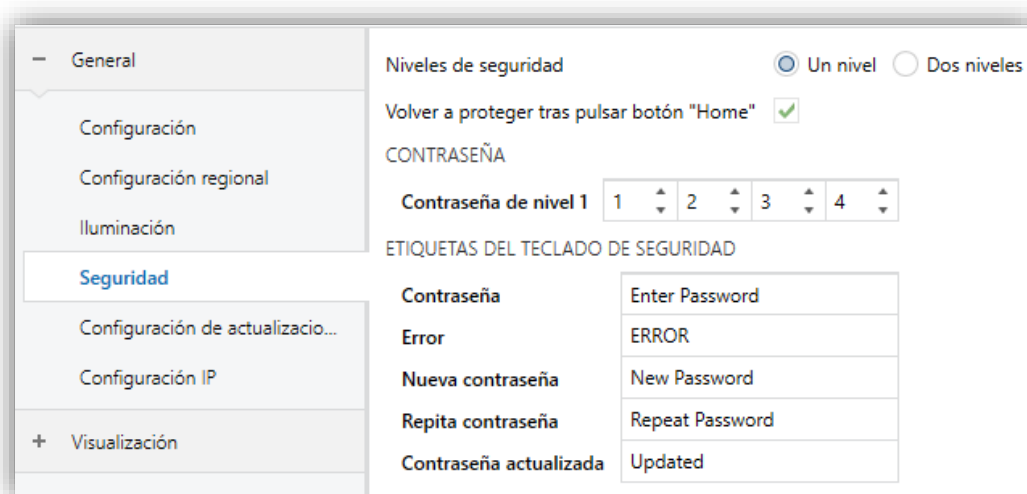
− General

Configuración

Configuración regional

Iluminación

Seguridad

Configuración de actualizacio...

Configuración IP

+ Visualización

Niveles de seguridad
Un nivel
Dos niveles

Volver a proteger tras pulsar botón "Home"

CONTRASEÑA

Contraseña de nivel 1 1 2 3 4

ETIQUETAS DEL TECLADO DE SEGURIDAD

| | |
|---|---|
| Contraseña | Enter Password |
| Error | ERROR |
| Nueva contraseña | New Password |
| Repita contraseña | Repeat Password |
| Contraseña actualizada | Updated |